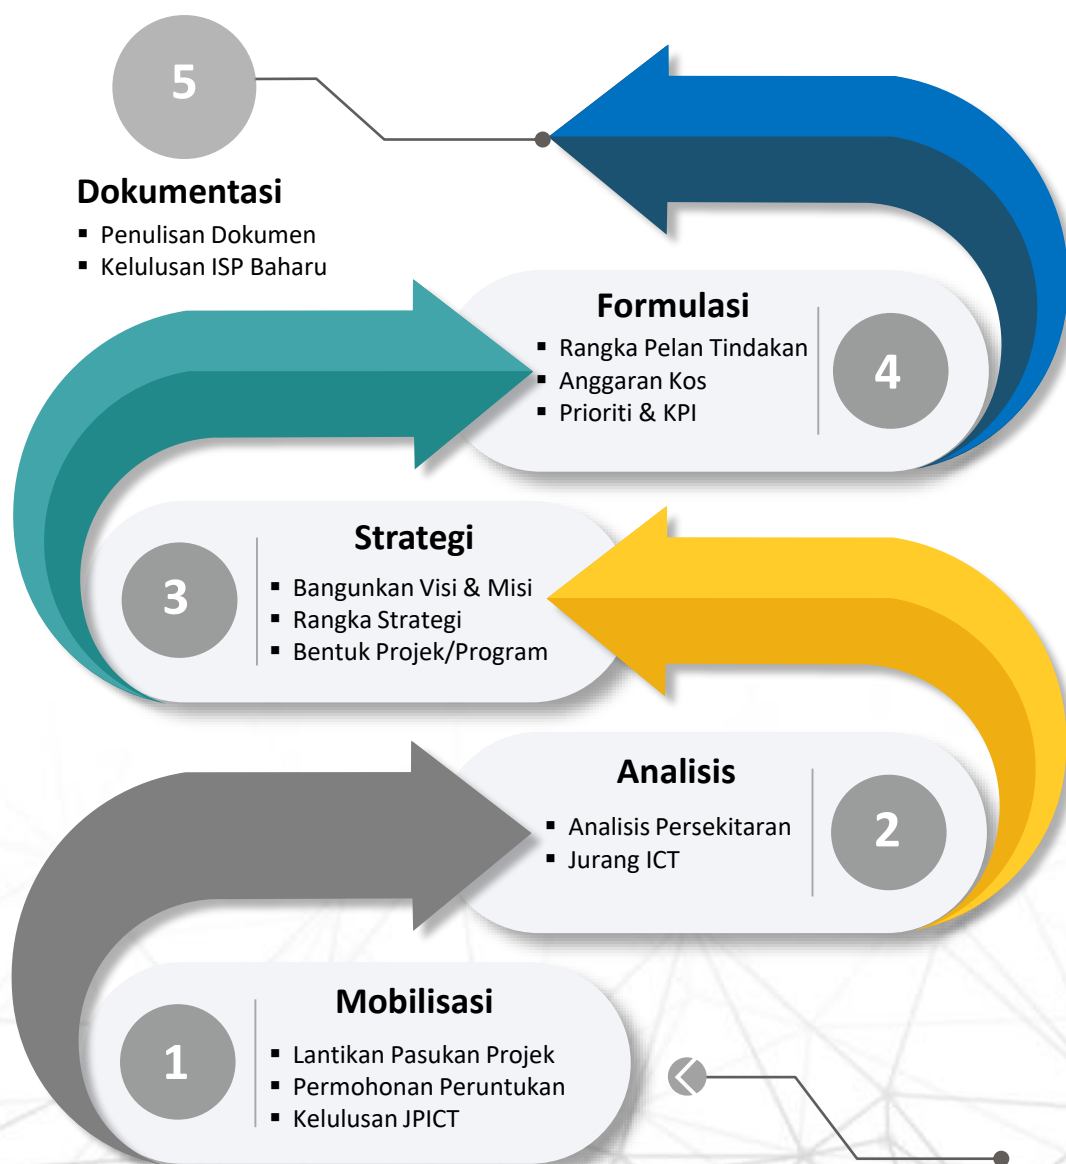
5

Dokumentasi
- Penulisan Dokumen
- Kelulusan ISP Baharu

Formulasi
- Rangka Pelan Tindakan
- Anggaran Kos
- Prioriti & KPI

4

Strategi

3

- Bangunkan Visi & Misi
- Rangka Strategi
- Bentuk Projek/Program

Analisis
- Analisis Persekitaran
- Jurang ICT

2

Mobilisasi

1

- Lantikan Pasukan Projek
- Permohonan Peruntukan
- Kelulusan JPICT